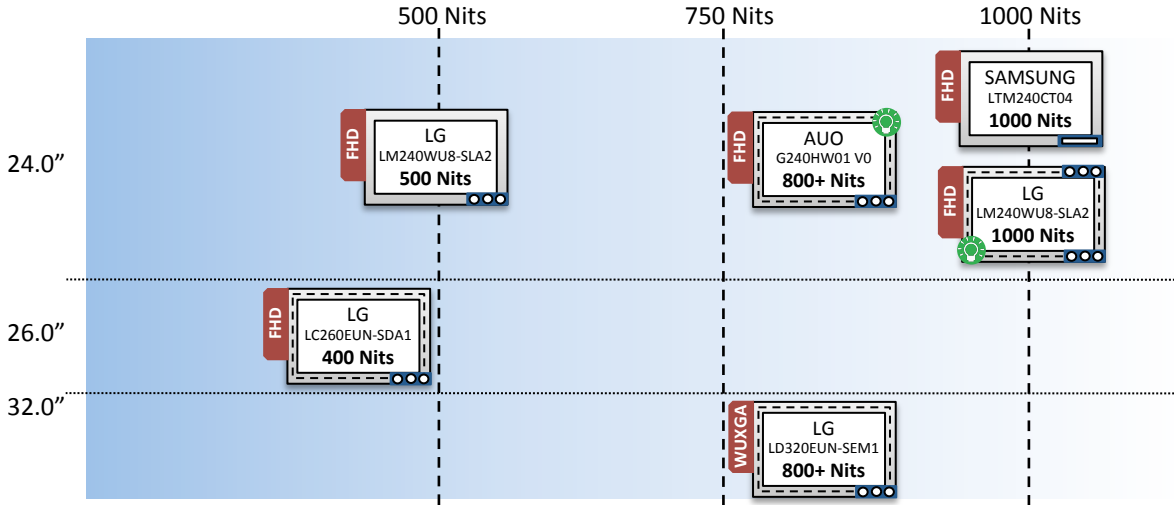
500 Nits
750 Nits
1000 Nits

24.0”

FHD
LG
LM240WU8-SLA2
500 Nits

FHD
AUO
G240HW01 V0
800+ Nits

FHD
SAMSUNG
LTM240CT04
1000 Nits

FHD
LG
LM240WU8-SLA2
1000 Nits

26.0”

FHD
LG
LC260EUN-SDA1
400 Nits

32.0”

WUXGA
LG
LD320EUN-SEM1
800+ Nits